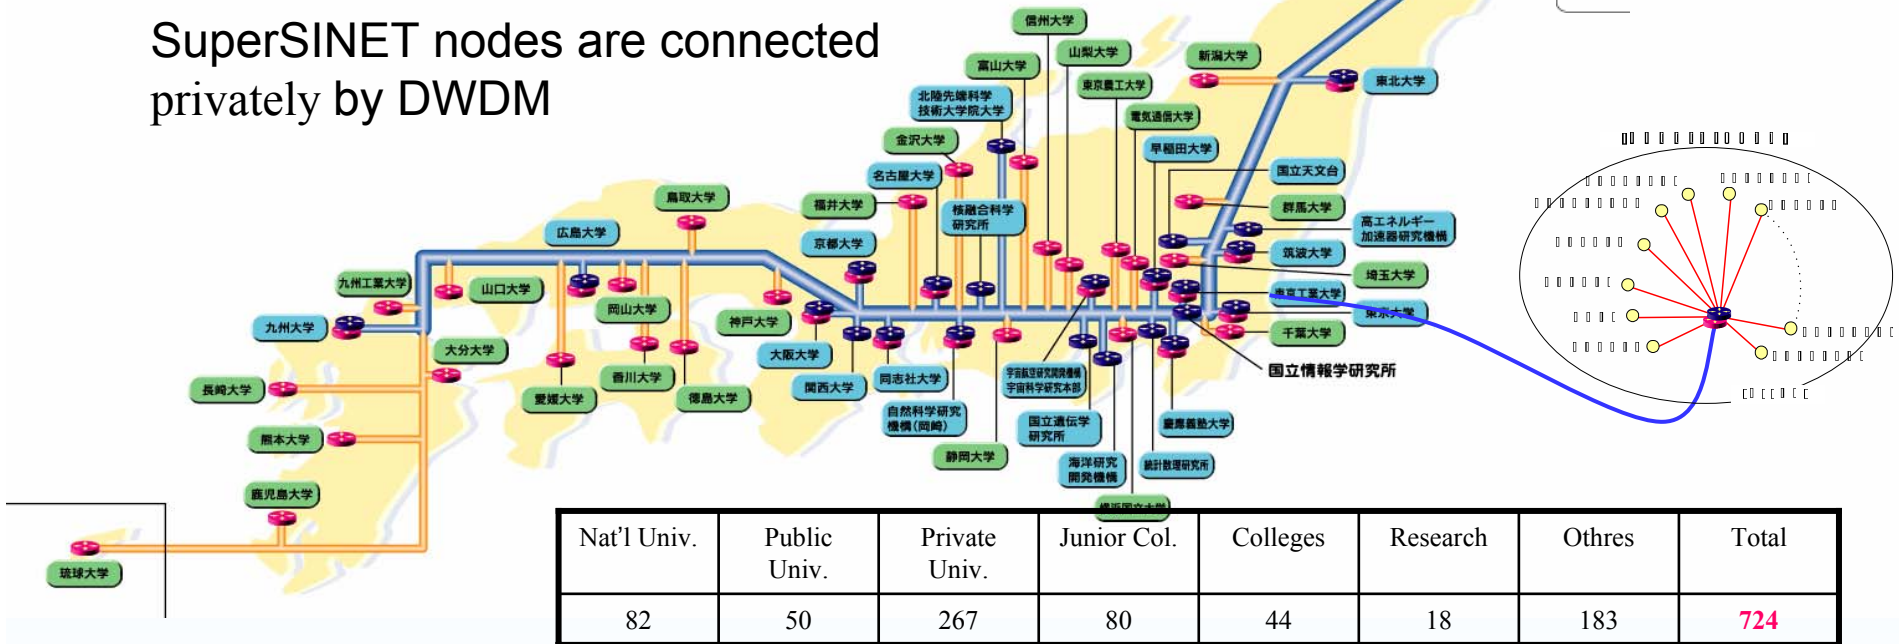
SuperSINET nodes are connected privately by DWDM

信州大学
山梨大学
富山大学
新潟大学
東京農工大学
東北大学
北陸先端科学技術大学院大学
電気通信大学
金沢大学
早稲田大学
名古屋大学
国立天文台
鳥取大学
福井大学
核融合科学研究所
群馬大学
高エネルギー加速器研究機構
広島大学
京都大学
筑波大学
埼玉大学
九州工業大学
山口大学
東京工業大学
東京大学
九州大学
岡山大学
神戸大学
千葉大学
大分大学
大阪大学
国立情報学研究所
宇宙航空研究開発機構宇宙科学研究本部
香川大学
関西大学
同志社大学
長崎大学
愛媛大学
徳島大学
自然科学研究機構(岡崎)
国立遺伝学研究所
慶應義塾大学
熊本大学
静岡大学
海洋研究開発機構
統計数理研究所
鹿児島大学
横浜国立大学
琉球大学

| Nat'l Univ. | Public Univ. | Private Univ. | Junior Col. | Colleges | Research | Othres | Total |
|---|---|---|---|---|---|---|---|
| 82 | 50 | 267 | 80 | 44 | 18 | 183 | 724 |